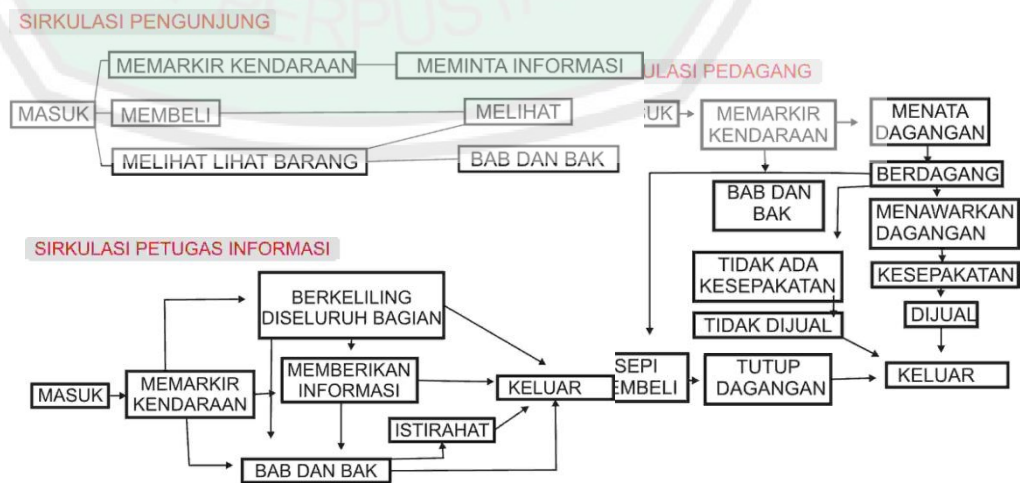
SIRKULASI PENGUNJUNG

MASUK

MEMARKIR KENDARAAN

MEMINTA INFORMASI

MEMBELI

MELIHAT

MELIHAT LIHAT BARANG

BAB DAN BAK

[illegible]ULASI PEDAGANG

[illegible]UK

MEMARKIR KENDARAAN

MENATA DAGANGAN

BERDAGANG

BAB DAN BAK

MENAWARKAN DAGANGAN

TIDAK ADA KESEPAKATAN

KESEPAKATAN

TIDAK DIJUAL

DIJUAL

SIRKULASI PETUGAS INFORMASI

MASUK

MEMARKIR KENDARAAN

BERKELILING DISELURUH BAGIAN

MEMBERIKAN INFORMASI

KELUAR

ISTIRAHAT

BAB DAN BAK

SEPI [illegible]EMBELI

TUTUP DAGANGAN

KELUAR